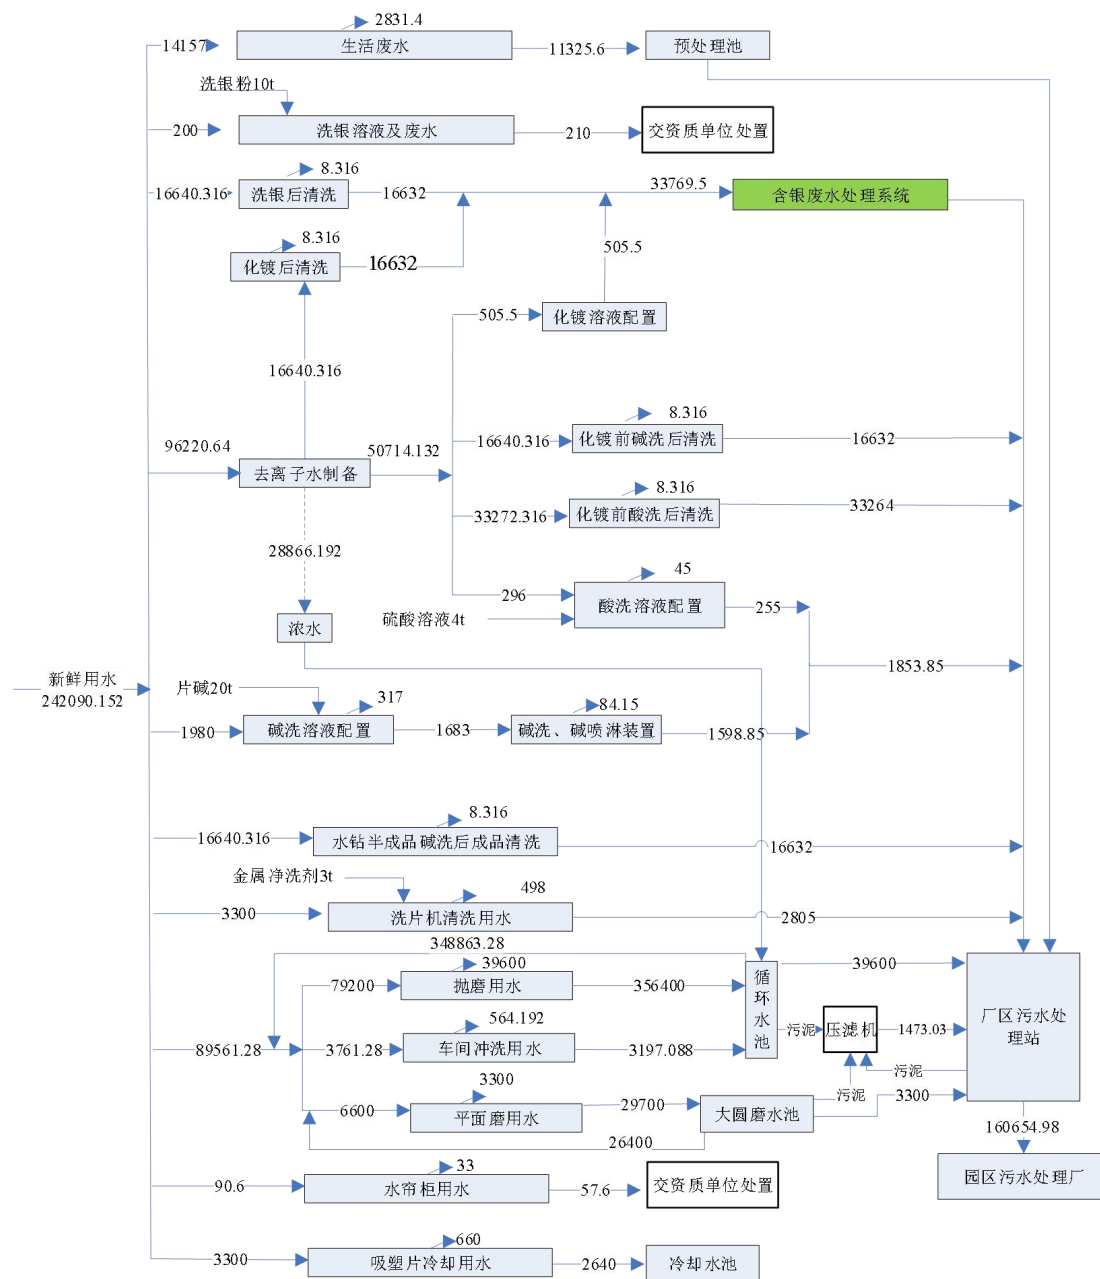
2831.4
14157
生活废水
11325.6
预处理池
洗银粉10t
200
洗银溶液及废水
210
交资质单位处置
8.316
16640.316
洗银后清洗
16632
33769.5
含银废水处理系统
8.316
化镀后清洗
16632
505.5
505.5
化镀溶液配置
16640.316
96220.64
50714.132
去离子水制备
8.316
16640.316
化镀前碱洗后清洗
16632
8.316
33272.316
化镀前酸洗后清洗
33264
28866.192
45
296
酸洗溶液配置
255
浓水
硫酸溶液4t
1853.85
新鲜用水
242090.152
片碱20t
317
1980
碱洗溶液配置
1683
84.15
碱洗、碱喷淋装置
1598.85
8.316
16640.316
水钻半成品碱洗后成品清洗
16632
金属净洗剂3t
498
3300
洗片机清洗用水
2805
348863.28
39600
39600
79200
抛磨用水
356400
循环水池
564.192
污泥
压滤机
1473.03
厂区污水处理站
89561.28
3761.28
车间冲洗用水
3197.088
污泥
3300
污泥
6600
平面磨用水
29700
大圆磨水池
3300
26400
160654.98
园区污水处理厂
33
90.6
水帘柜用水
57.6
交资质单位处置
660
3300
吸塑片冷却用水
2640
冷却水池